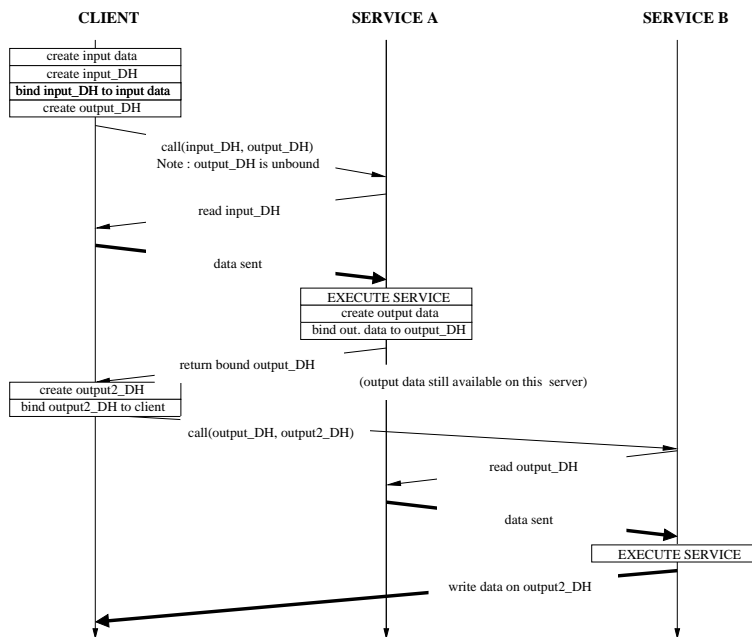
CLIENT

SERVICE A

SERVICE B

create input data

create input_DH

bind input_DH to input data

create output_DH

call(input_DH, output_DH)
Note : output_DH is unbound

read input_DH

data sent

EXECUTE SERVICE

create output data

bind out. data to output_DH

return bound output_DH

create output2_DH

bind output2_DH to client

(output data still available on this server)

call(output_DH, output2_DH)

read output_DH

data sent

EXECUTE SERVICE

write data on output2_DH